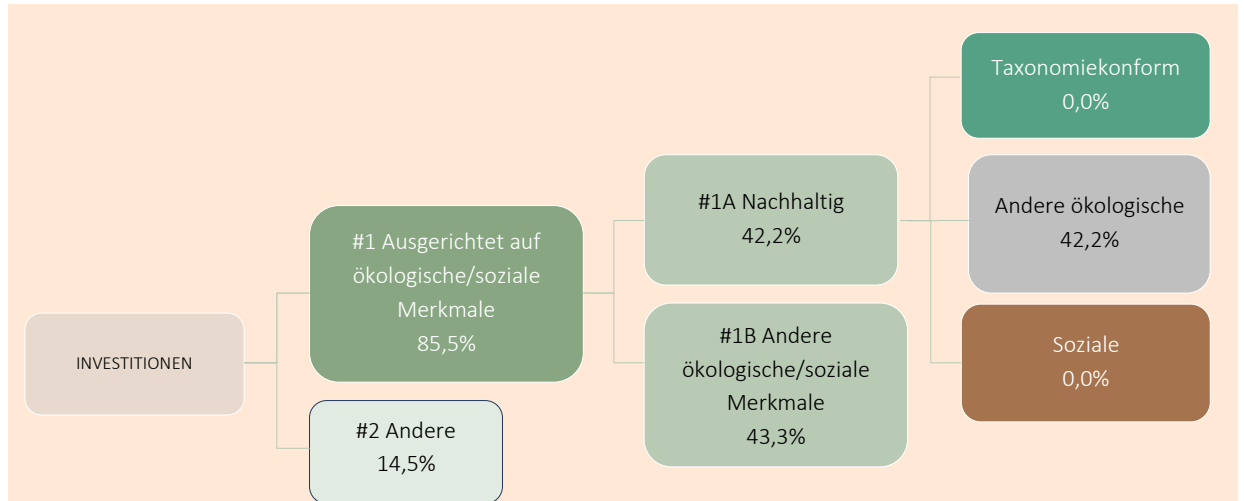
INVESTITIONEN

#1 Ausgerichtet auf ökologische/soziale Merkmale
85,5%

#2 Andere
14,5%

#1A Nachhaltig
42,2%

#1B Andere ökologische/soziale Merkmale
43,3%

Taxonomiekonform
0,0%

Andere ökologische
42,2%

Soziale
0,0%